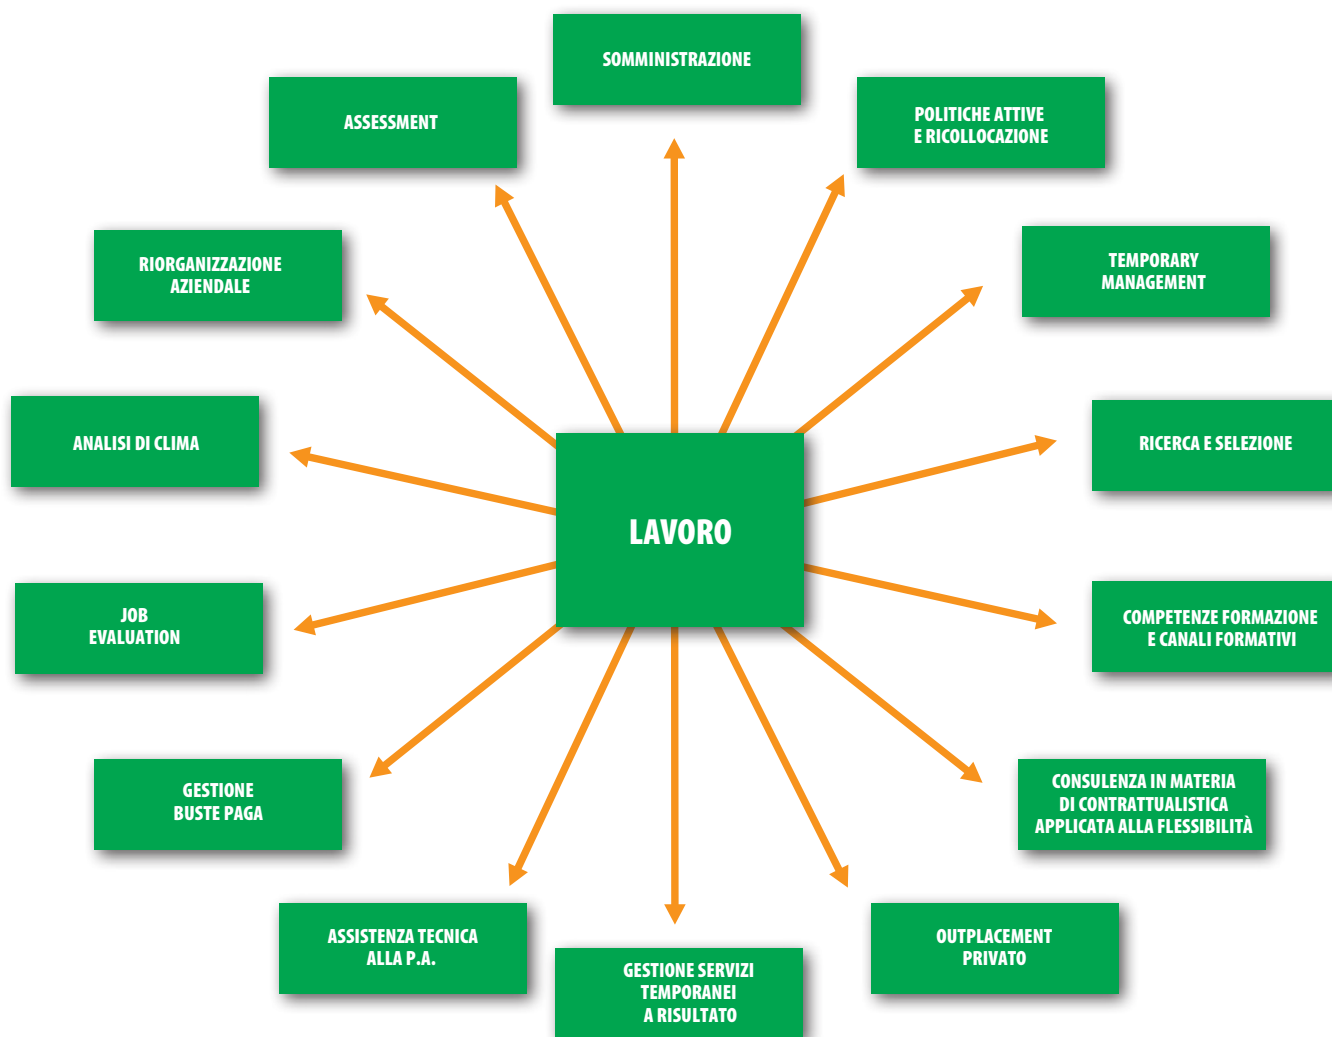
SOMMINISTRAZIONE

ASSESSMENT

POLITICHE ATTIVE
E RICOLLOCAZIONE

RIORGANIZZAZIONE
AZIENDALE

TEMPORARY
MANAGEMENT

ANALISI DI CLIMA

RICERCA E SELEZIONE

LAVORO

JOB
EVALUATION

COMPETENZE FORMAZIONE
E CANALI FORMATIVI

GESTIONE
BUSTE PAGA

CONSULENZA IN MATERIA
DI CONTRATTUALISTICA
APPLICATA ALLA FLESSIBILITÀ

ASSISTENZA TECNICA
ALLA P.A.

OUTPLACEMENT
PRIVATO

GESTIONE SERVIZI
TEMPORANEI
A RISULTATO